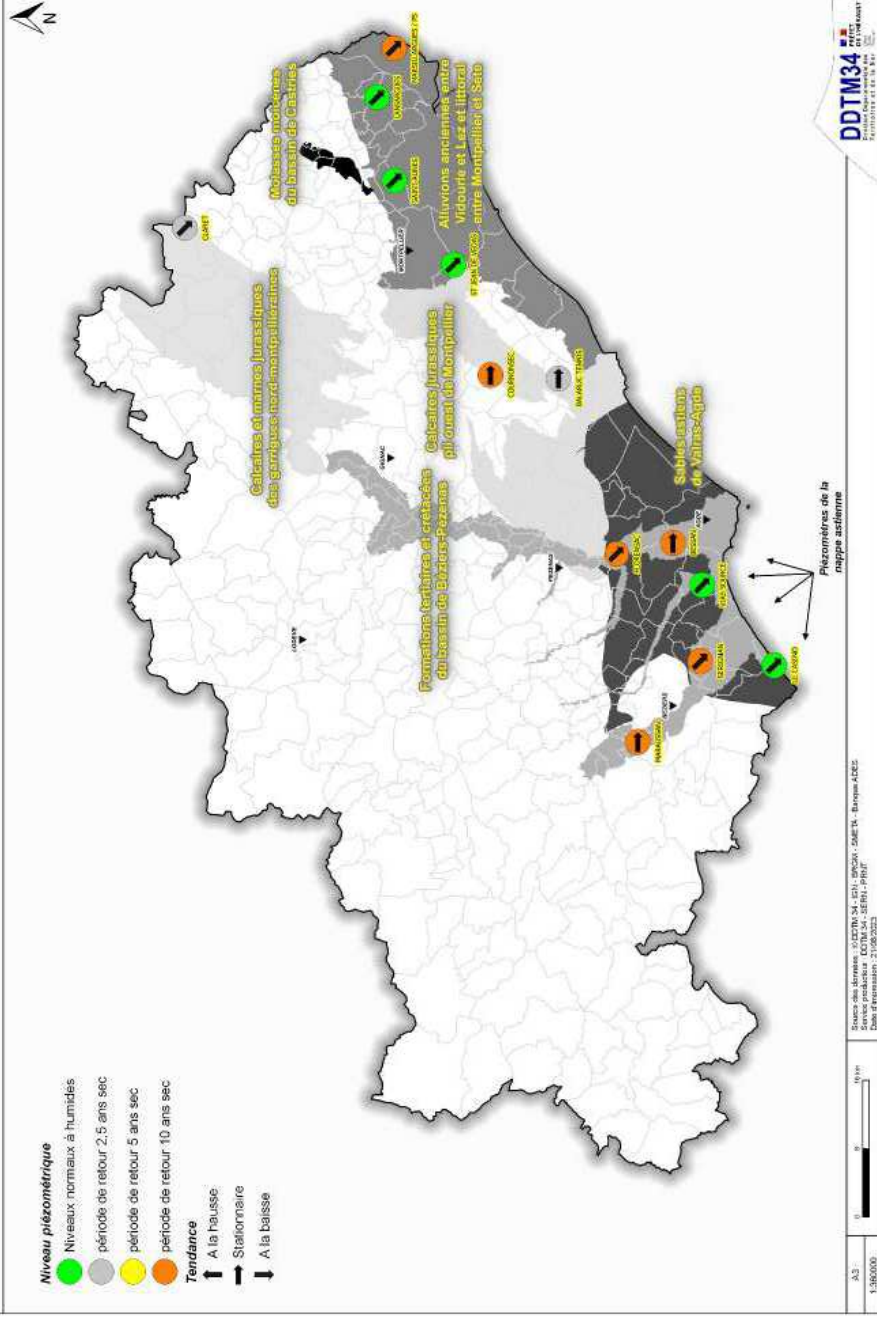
Niveau piézométrique
Niveaux normaux à humides
période de retour 2,5 ans sec
période de retour 5 ans sec
période de retour 10 ans sec

Tendance
A la hausse
Stationnaire
A la baisse

N

Molasses miocènes du bassin de Castries

Alluvions anciennes entre Vidourle et Lez et littoral entre Montpellier et Sète

Calcaires et marnes jurassiques des garrigues nord-montpelliéraines

Calcaires jurassiques pli ouest de Montpellier

Formations tertiaires et crétacées du bassin de Béziers-Pézenas

Sables astiens de Valras-Agde

Piézomètres de la nappe astienne

MONTPELLIER
GANGES
LODEVE
PEZENAS
BEZIERS
AGDE
COURNONSEC
ST JEAN DE VEDAS
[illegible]

A3
1:380 000
0 8 16 km

Source des données : © DDTM 34 - IGN - BRGM - SMETA - Banque ADES
Service producteur : DDTM 34 - SERN - PRNT
Date d'impression : 21/08/2023

DDTM34
PRÉFET DE L'HÉRAULT
Direction Départementale des Territoires et de la Mer